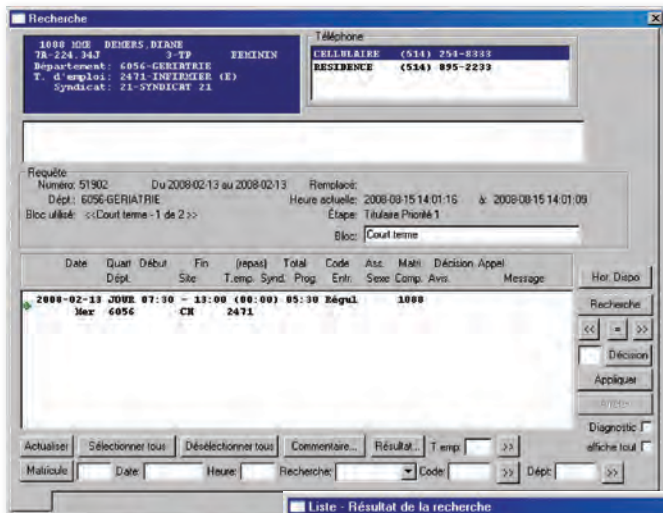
Recherche

1000 10E DEMERS,DIANE
TR-224.34J 3-TP FEMININ
Département: 6056-GERIATRIE
T. d'emploi: 2471-INFIRMIER (E)
Syndicat: 21-SYNDICAT 21

Téléphone
CELLULAIRE (514) 251-8333
RESIDENCE (514) 895-2233

Requête
Numéro: 51902 Du 2008-02-13 au 2008-02-13 Remplacé:
Dépt.: 6056-GERIATRIE Heure actuelle: 2008-08-15 14:01:16 à 2008-08-15 14:01:09
Bloc utilisé: <<Court terme - 1 de 2 >> Étape: Titulaire Priorité 1
Bloc: Court terme

| Date | Quart Dépt. | Début | Fin Site | (repas) T.emp. | Total Synd. | Code Prog. | Ass. Entr. | Matri Sexe | Décision Comp. | Appel Avis. | Message |
|---|---|---|---|---|---|---|---|---|---|---|---|
| 2008-02-13 Mer | JOUR 6056 | 07:30 | - 13:00 CH | (00:00) 2471 | 05:30 | Régul | | 1008 | | | |

Hor Dispo
Recherche
<< = >>
Décision
Appliquer
Arrêt
Diagnostic
affiche tout

Actualiser Sélectionner tous Désélectionner tous Commentaire... Résultat... T.emp: >>
Matricule Date: Heure: Recherche: Code: >> Dépt: >>

Liste - Résultat de la recherche